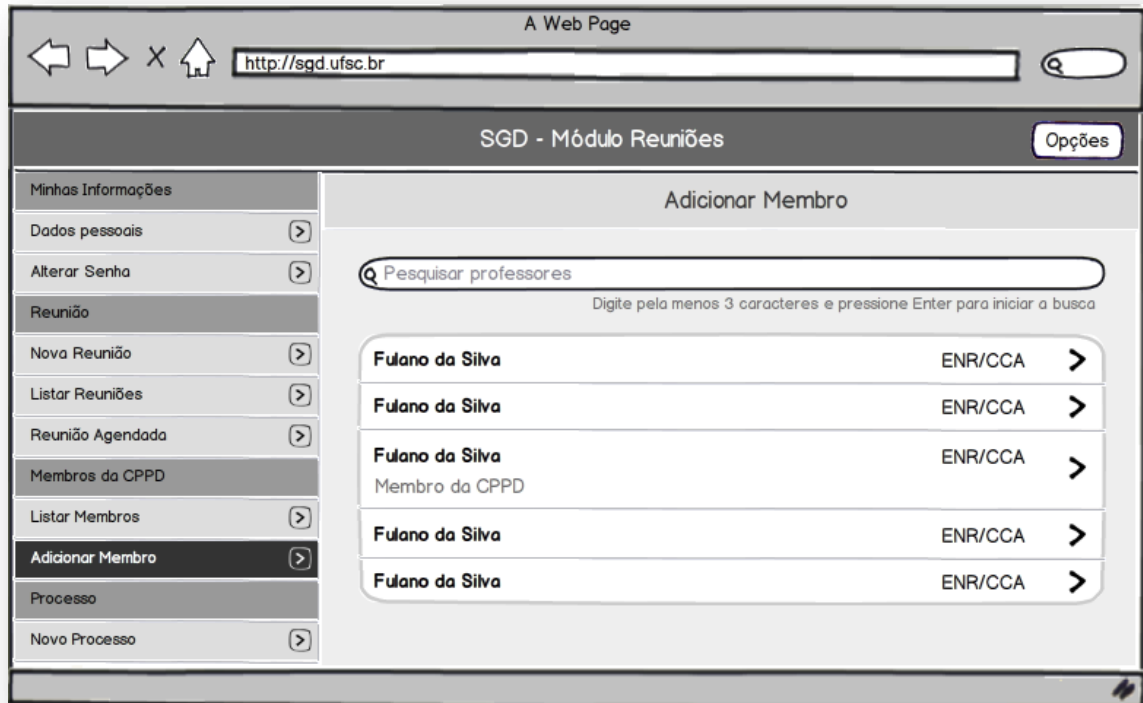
A Web Page

http://sgd.ufsc.br

SGD - Módulo Reuniões

Opções

Minhas Informações

Dados pessoais

Alterar Senha

Reunião

Nova Reunião

Listar Reuniões

Reunião Agendada

Membros da CPPD

Listar Membros

Adicionar Membro

Processo

Novo Processo

Adicionar Membro

Pesquisar professores

Digite pela menos 3 caracteres e pressione Enter para iniciar a busca

| | |
|---|---|
| Fulano da Silva | ENR/CCA |
| Fulano da Silva | ENR/CCA |
| Fulano da Silva<br>Membro da CPPD | ENR/CCA |
| Fulano da Silva | ENR/CCA |
| Fulano da Silva | ENR/CCA |